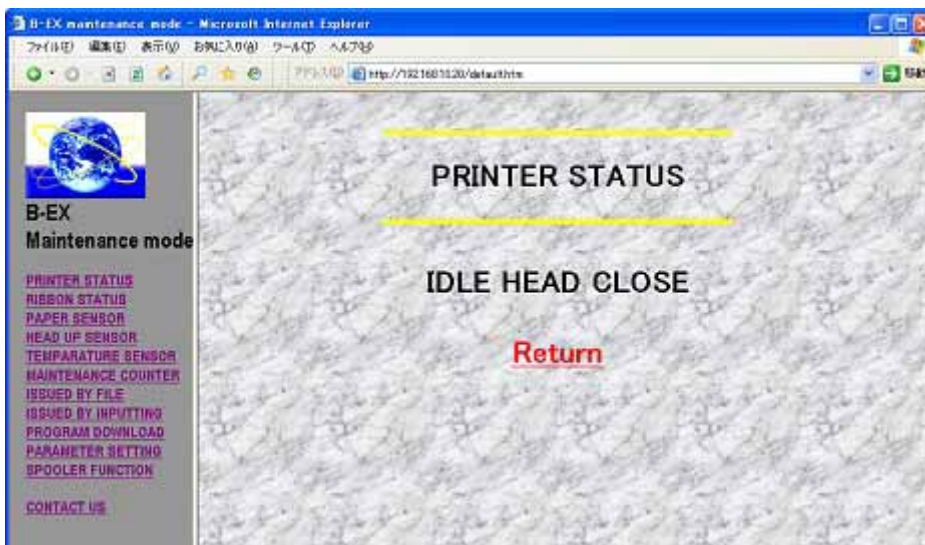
B-EX maintenance mode - Microsoft Internet Explorer

ファイル(F) 編集(E) 表示(V) お気に入り(A) ツール(T) ヘルプ(H)

アドレス(D) http://192.168.10.20/default.htm

移動

B-EX
Maintenance mode

PRINTER STATUS
RIBBON STATUS
PAPER SENSOR
HEAD UP SENSOR
TEMPARATURE SENSOR
MAINTENANCE COUNTER
ISSUED BY FILE
ISSUED BY INPUTTING
PROGRAM DOWNLOAD
PARAMETER SETTING
SPOOLER FUNCTION

CONTACT US

PRINTER STATUS

IDLE HEAD CLOSE

Return